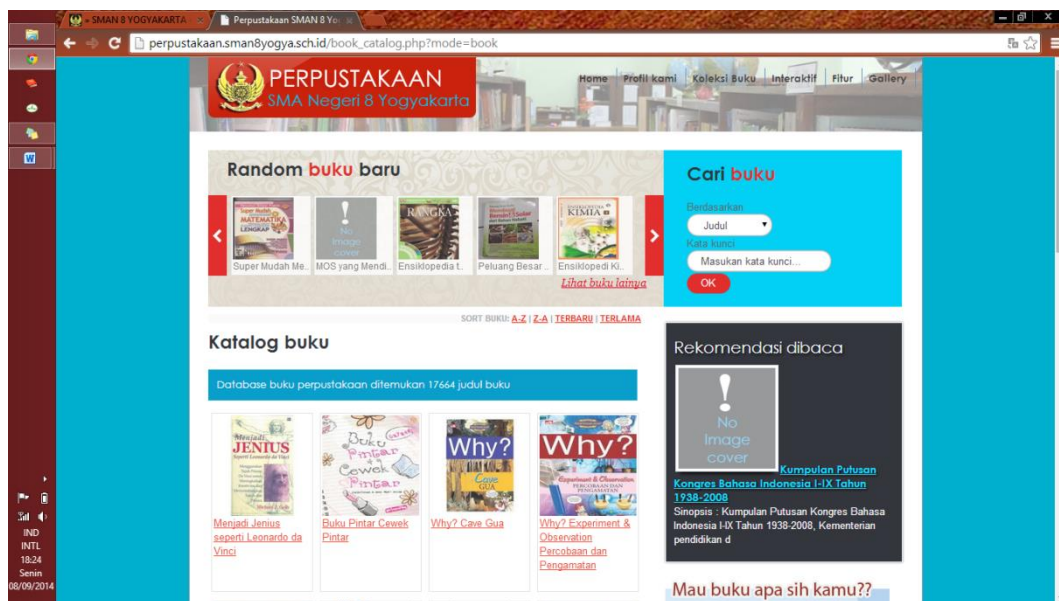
SMAN 8 YOGYAKARTA
Perpustakaan SMAN 8 Yo
perpustakaan.sman8yogya.sch.id/book_catalog.php?mode=book

PERPUSTAKAAN
SMA Negeri 8 Yogyakarta

Home | Profil kami | Koleksi Buku | Interaktif | Fitur | Gallery

Random buku baru

Super Mudah Me.. | MOS yang Mendi.. | Ensiklopedia t.. | Peluang Besar .. | Ensiklopedi Ki..

Lihat buku lainya

Cari buku
Berdasarkan
Judul
Kata kunci
Masukan kata kunci...
OK

SORT BUKU: A-Z | Z-A | TERBARU | TERLAMA

Katalog buku

Database buku perpustakaan ditemukan 17664 judul buku

Menjadi Jenius seperti Leonardo da Vinci
Buku Pintar Cewek Pintar
Why? Cave Gua
Why? Experiment & Observation Percobaan dan Pengamatan

Rekomendasi dibaca

No Image cover

Kumpulan Putusan Kongres Bahasa Indonesia I-IX Tahun 1938-2008
Sinopsis : Kumpulan Putusan Kongres Bahasa Indonesia I-IX Tahun 1938-2008, Kementerian pendidikan d

Mau buku apa sih kamu??

IND
INTL
18:24
Senin
08/09/2014